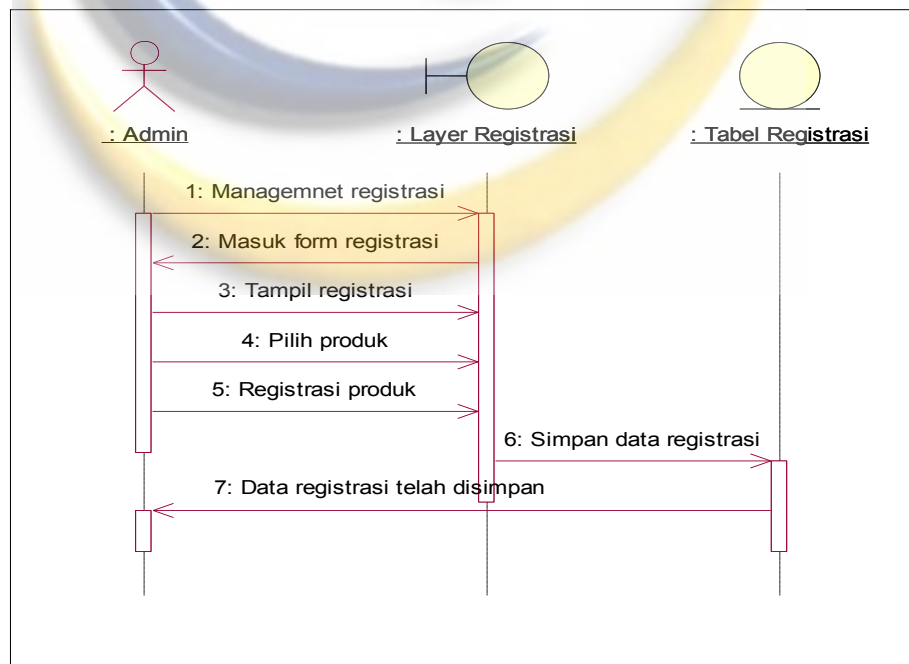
: Admin

: Layer Registrasi

: Tabel Registrasi

1: Managemnet registrasi

2: Masuk form registrasi

3: Tampil registrasi

4: Pilih produk

5: Registrasi produk

6: Simpan data registrasi

7: Data registrasi telah disimpan